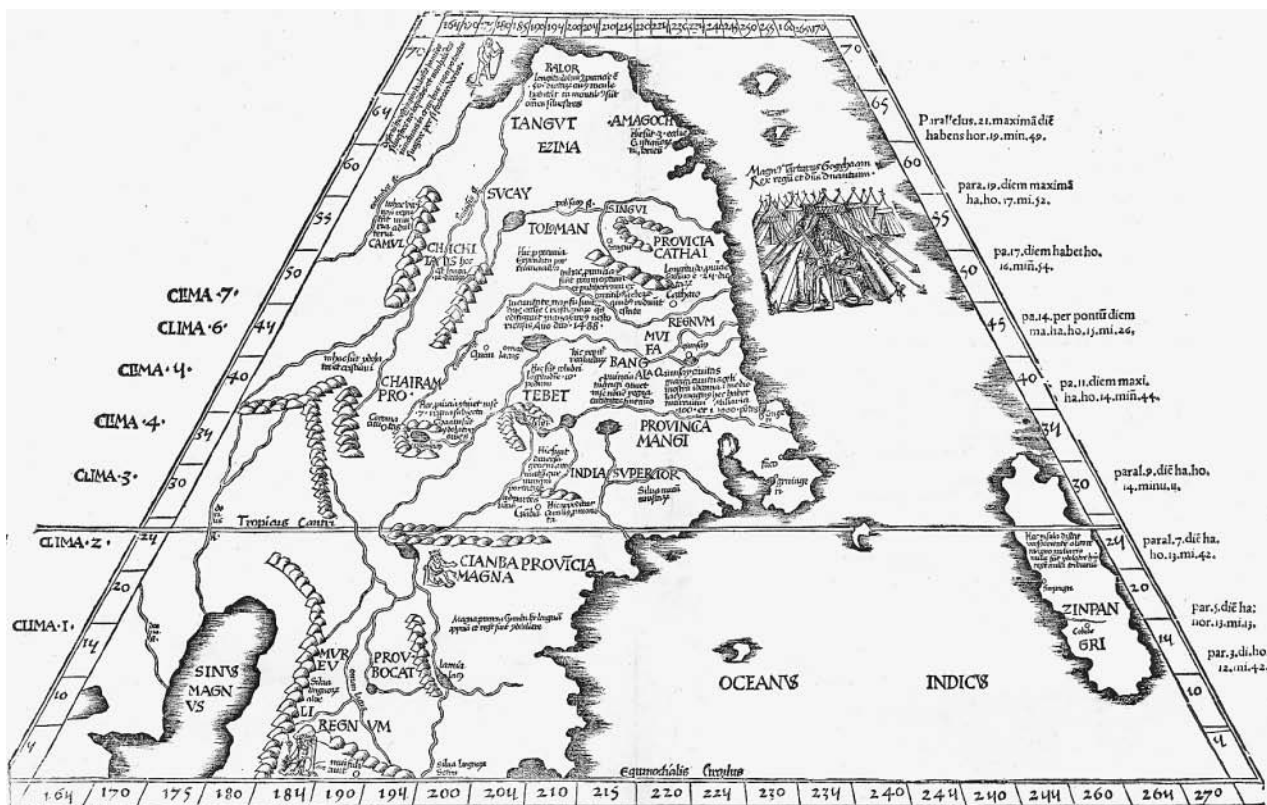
164 170 175 180 185 190 194 200 204 210 215 220 224 230 234 240 244 250 255 260 264 270

70 70
64 65
60 60
55 55
50 50
44 45
40 40
34 34
30 30
24 24
20 20
14 14
10 10
4 4

BALOR
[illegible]

TANGVT
EZIMA
AMAGOCH
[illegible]

SVCAY
SINGVI
TOLMAN
PROVICIA CATHAI
CHAICHI
CAMVL
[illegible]

REGNVM
MVI FA
BANG
CHAIRAM PRO
TEBET
PROVINCIA MANGI
INDIA SVPERIOR
Tropicus Cancri
CIANBA PROVĨCIA MAGNA
SINVS MAGNVS
MVREV
PROV BOCAT
REGNVM
OCEANVS
INDICVS
ZINPANGRI
Equinochialis Circulus

Magnus Tartarus Gog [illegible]
Rex regum et dominus dominantium

CLIMA ·7·
CLIMA ·6·
CLIMA ·5·
CLIMA ·4·
CLIMA ·3·
CLIMA ·2·
CLIMA ·1·

Parallelus. 21. maximā diē habens hor. 19. min. 49.
para. 19. diem maximā ha. ho. 17. mi. 52.
pa. 17. diem habet ho. 16. min. 54.
pa. 14. per pontū diem ma. ha. ho. 15. mi. 26.
pa. 11. diem maxi. ha. ho. 14. min. 44.
paral. 9. diē ha. ho. 14. minu. 4.
paral. 7. diē ha. ho. 13. mi. 42.
par. 5. diē ha. hor. 13. mi. 13.
par. 3. di. ho 12. mi. 42.